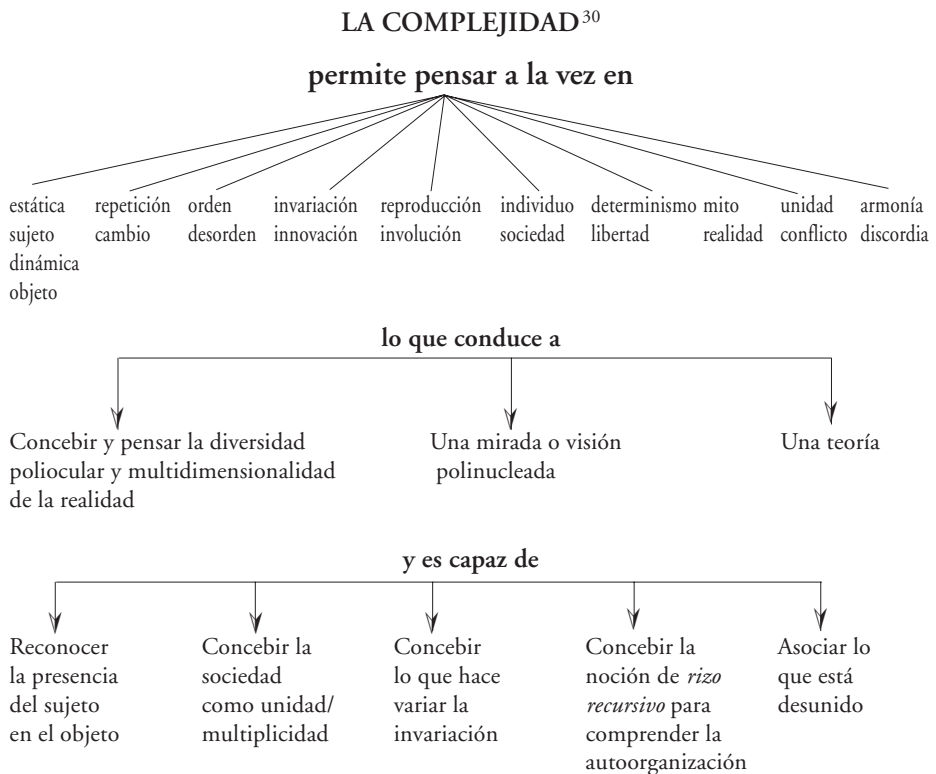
LA COMPLEJIDAD$^{30}$

permite pensar a la vez en

estática sujeto dinámica objeto

repetición cambio

orden desorden

invariación innovación

reproducción involución

individuo sociedad

determinismo libertad

mito realidad

unidad conflicto

armonía discordia

lo que conduce a

Concebir y pensar la diversidad poliocular y multidimensionalidad de la realidad

Una mirada o visión polinucleada

Una teoría

y es capaz de

Reconocer la presencia del sujeto en el objeto

Concebir la sociedad como unidad/ multiplicidad

Concebir lo que hace variar la invariación

Concebir la noción de *rizo recursivo* para comprender la autoorganización

Asociar lo que está desunido